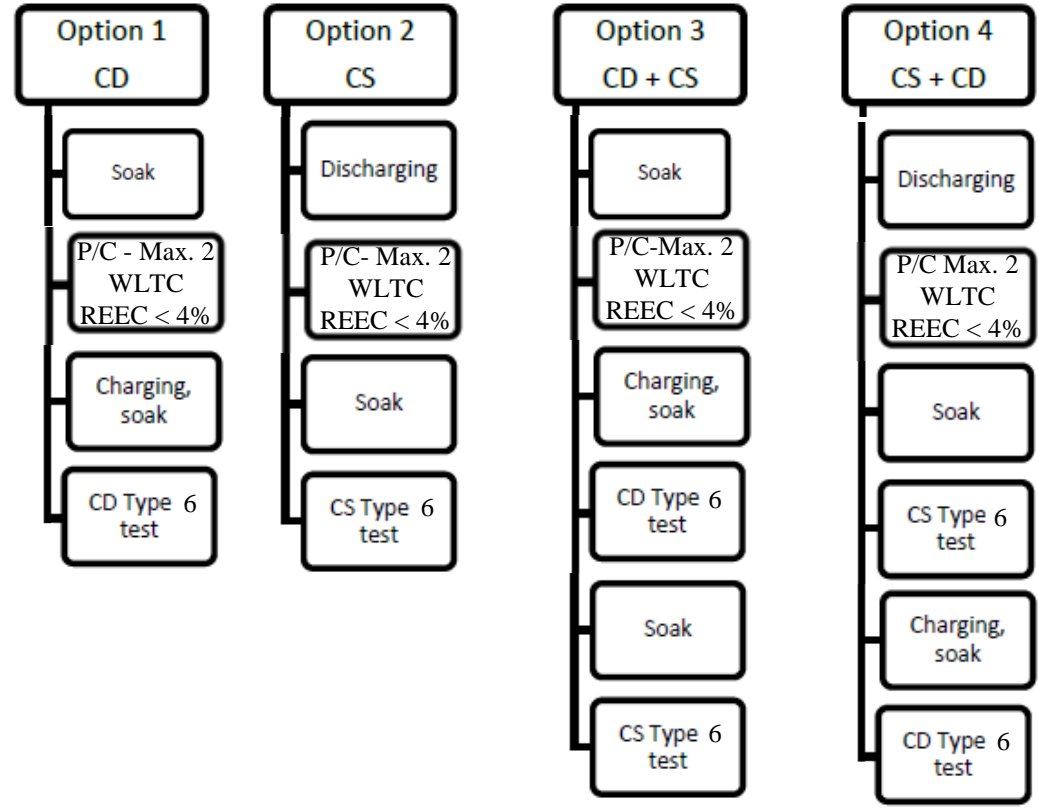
Option 1
CD

Soak

P/C - Max. 2
WLTC
REEC < 4%

Charging, soak

CD Type 6
test

Option 2
CS

Discharging

P/C- Max. 2
WLTC
REEC < 4%

Soak

CS Type 6
test

Option 3
CD + CS

Soak

P/C-Max. 2
WLTC
REEC < 4%

Charging, soak

CD Type 6
test

Soak

CS Type 6
test

Option 4
CS + CD

Discharging

P/C Max. 2
WLTC
REEC < 4%

Soak

CS Type 6
test

Charging, soak

CD Type 6
test